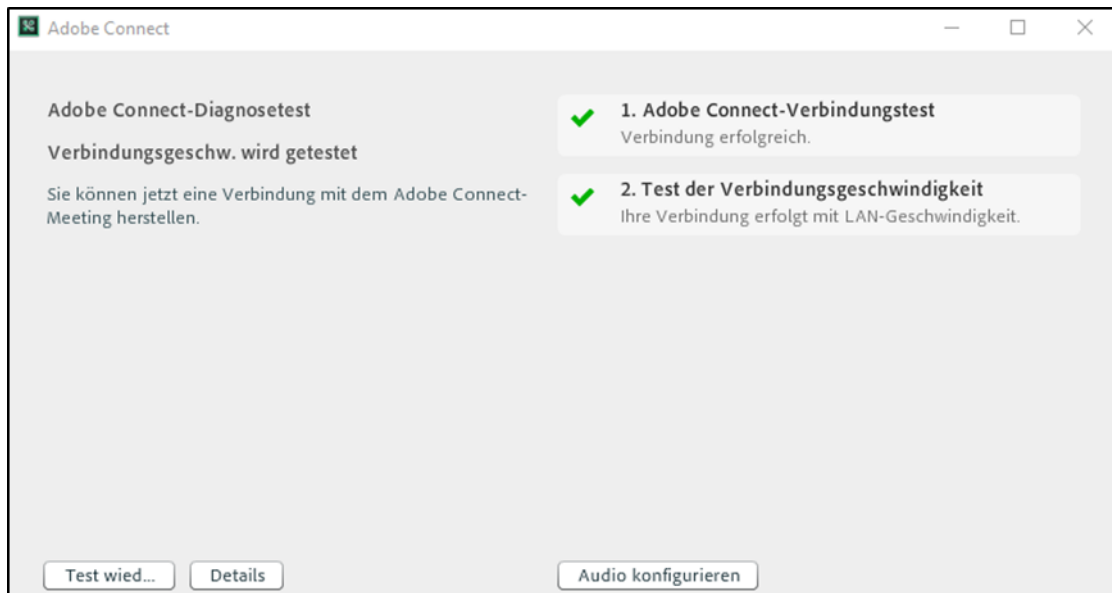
Adobe Connect

Adobe Connect-Diagnosetest

Verbindungsgeschw. wird getestet

Sie können jetzt eine Verbindung mit dem Adobe Connect-Meeting herstellen.

1. Adobe Connect-Verbindungstest
Verbindung erfolgreich.

2. Test der Verbindungsgeschwindigkeit
Ihre Verbindung erfolgt mit LAN-Geschwindigkeit.

Test wied...

Details

Audio konfigurieren